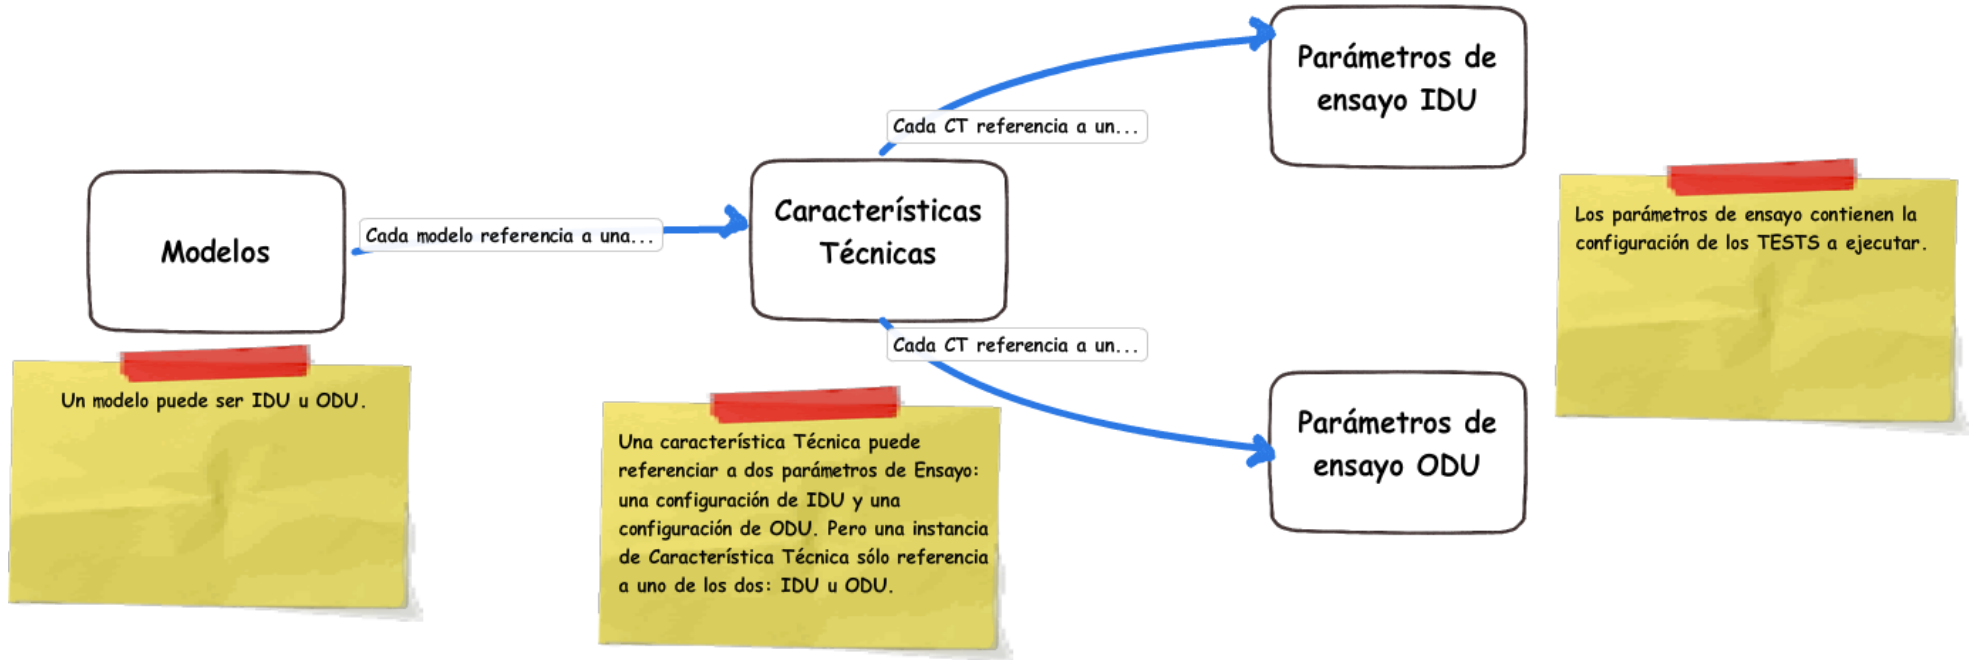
Modelos

Cada modelo referencia a una...

Características Técnicas

Cada CT referencia a un...

Parámetros de ensayo IDU

Cada CT referencia a un...

Parámetros de ensayo ODU

Los parámetros de ensayo contienen la configuración de los TESTS a ejecutar.

Un modelo puede ser IDU u ODU.

Una característica Técnica puede referenciar a dos parámetros de Ensayo: una configuración de IDU y una configuración de ODU. Pero una instancia de Característica Técnica sólo referencia a uno de los dos: IDU u ODU.